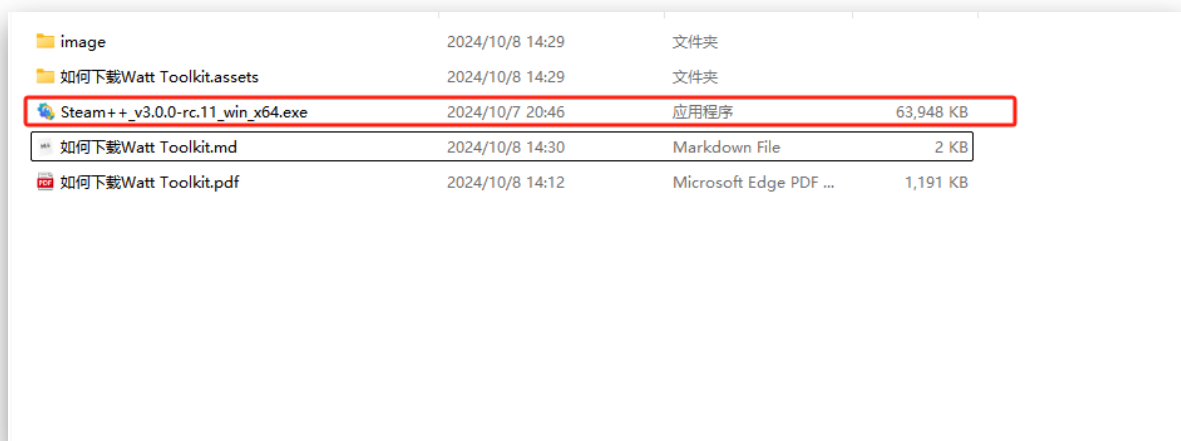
| | | | |
|---|---|---|---|
| image | 2024/10/8 14:29 | 文件夹 | |
| 如何下载Watt Toolkit.assets | 2024/10/8 14:29 | 文件夹 | |
| Steam++_v3.0.0-rc.11_win_x64.exe | 2024/10/7 20:46 | 应用程序 | 63,948 KB |
| 如何下载Watt Toolkit.md | 2024/10/8 14:30 | Markdown File | 2 KB |
| 如何下载Watt Toolkit.pdf | 2024/10/8 14:12 | Microsoft Edge PDF ... | 1,191 KB |